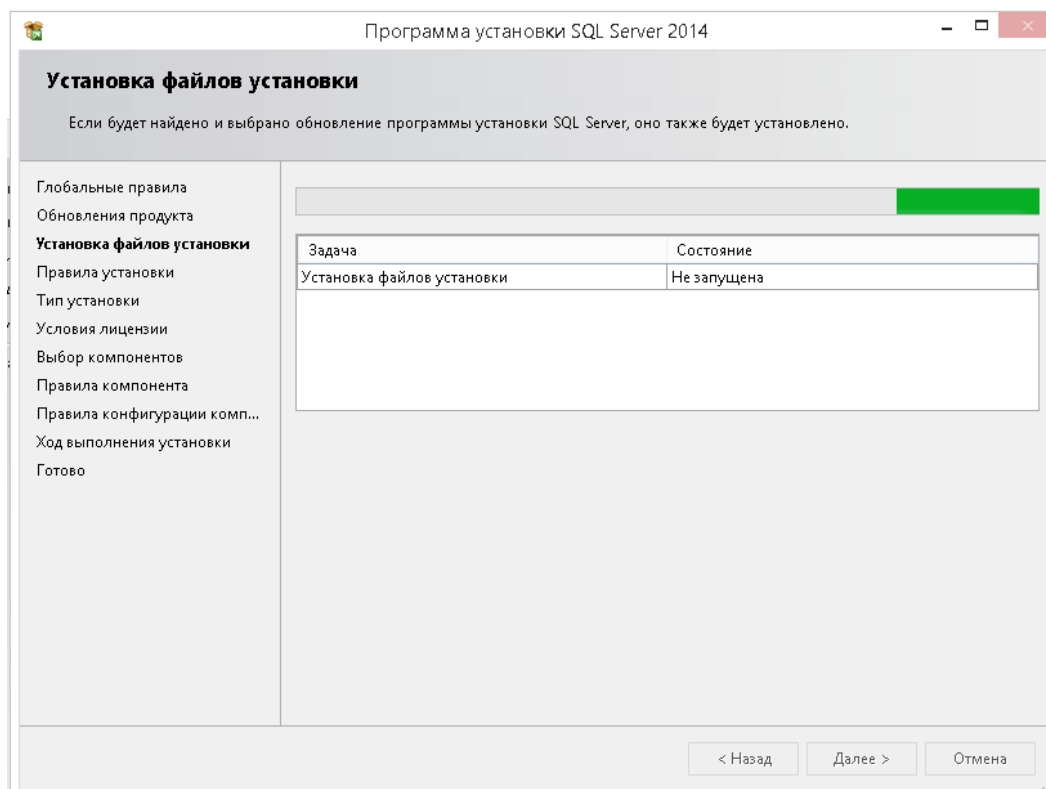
Программа установки SQL Server 2014

Установка файлов установки

Если будет найдено и выбрано обновление программы установки SQL Server, оно также будет установлено.

Глобальные правила
Обновления продукта
Установка файлов установки
Правила установки
Тип установки
Условия лицензии
Выбор компонентов
Правила компонента
Правила конфигурации комп...
Ход выполнения установки
Готово

| Задача | Состояние |
|---|---|
| Установка файлов установки | Не запущена |

< Назад
Далее >
Отмена